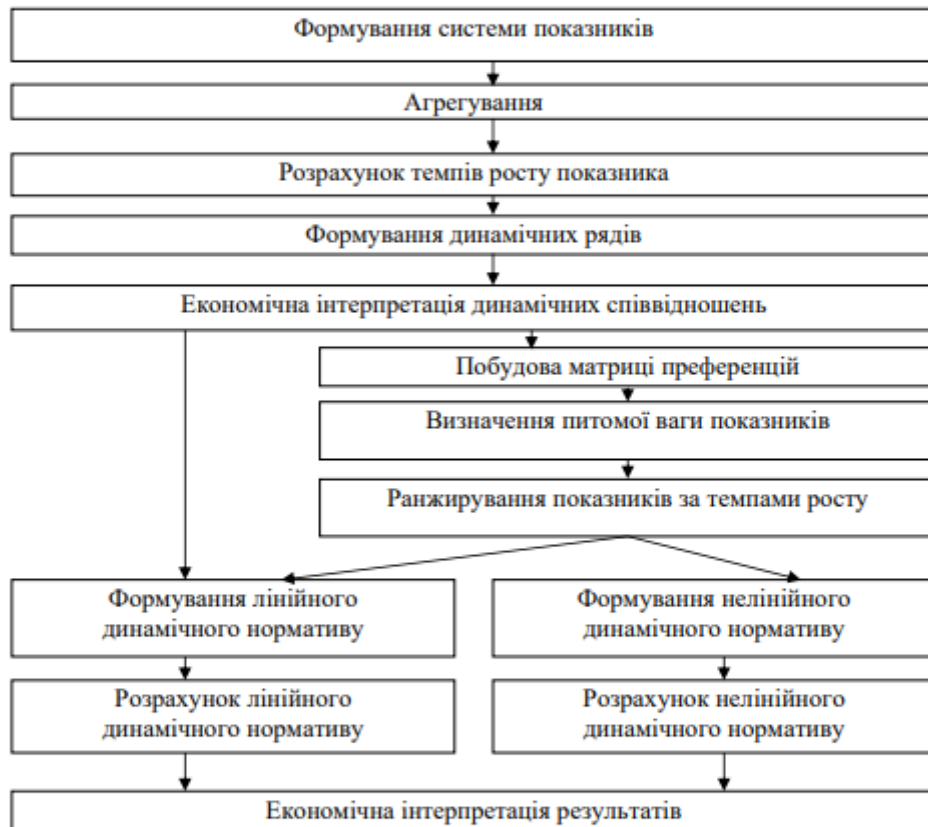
Формування системи показників

Агрегування

Розрахунок темпів росту показника

Формування динамічних рядів

Економічна інтерпретація динамічних співвідношень

Побудова матриці преференцій

Визначення питомої ваги показників

Ранжирування показників за темпами росту

Формування лінійного динамічного нормативу

Формування нелінійного динамічного нормативу

Розрахунок лінійного динамічного нормативу

Розрахунок нелінійного динамічного нормативу

Економічна інтерпретація результатів